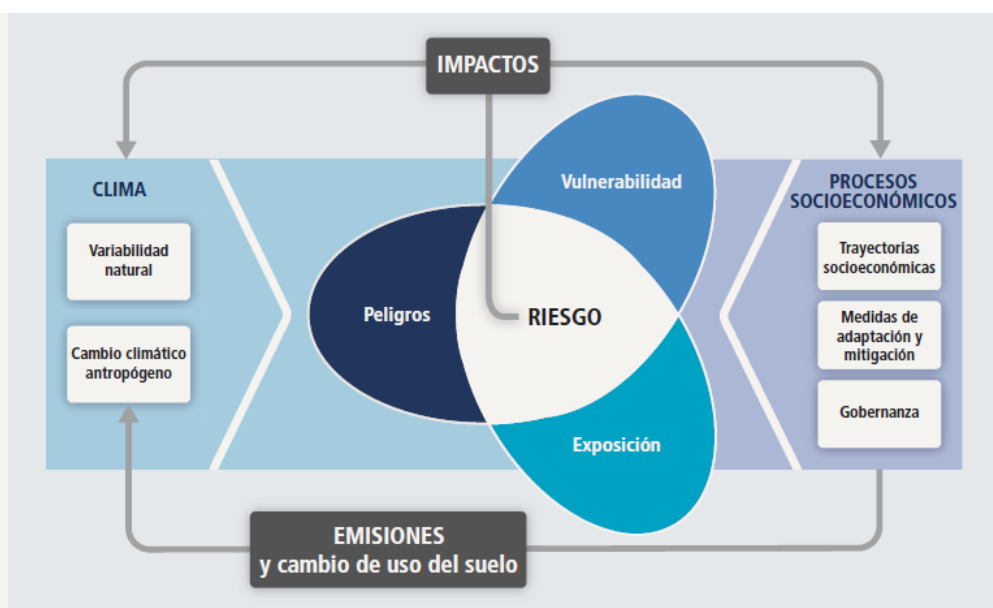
IMPACTOS

CLIMA

Variabilidad natural

Cambio climático antropógeno

Vulnerabilidad

Peligros

RIESGO

Exposición

PROCESOS SOCIOECONÓMICOS

Trayectorias socioeconómicas

Medidas de adaptación y mitigación

Gobernanza

EMISIONES
y cambio de uso del suelo